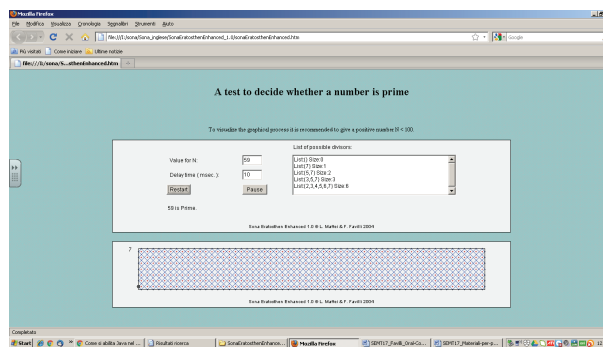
Mozilla Firefox

File Modifica Visualizza Cronologia Segnalibri Strumenti Aiuto

file:///L:/sona/Sona_inglese/SonaEratosthenEnhanced_1.0/sonaEratosthenEnhanced.htm

Google

Più visitati Come iniziare Ultime notizie

file:///L:/sona/S...athenEnhanced.htm

A test to decide whether a number is prime

To visualize the graphical process it is recommended to give a positive number N < 100.

Value for N: 59

Delay time (msec.): 10

Restart

Pause

List of possible divisors:

List() Size:0
List(7) Size:1
List(5,7) Size:2
List(3,5,7) Size:3
List(2,3,4,5,6,7) Size:6

59 is Prime.

Sona Eratosthen Enhanced 1.0 © L. Maffei & F. Favilli 2004

7

Sona Eratosthen Enhanced 1.0 © L. Maffei & F. Favilli 2004

Completato

Start

Come si abilita Java nel ...

Risultati ricerca

SonaEratosthenEnhanc...

Mozilla Firefox

SEMT17_Favilli_Oral-Co...

SEMT17_Materiali-per-p...